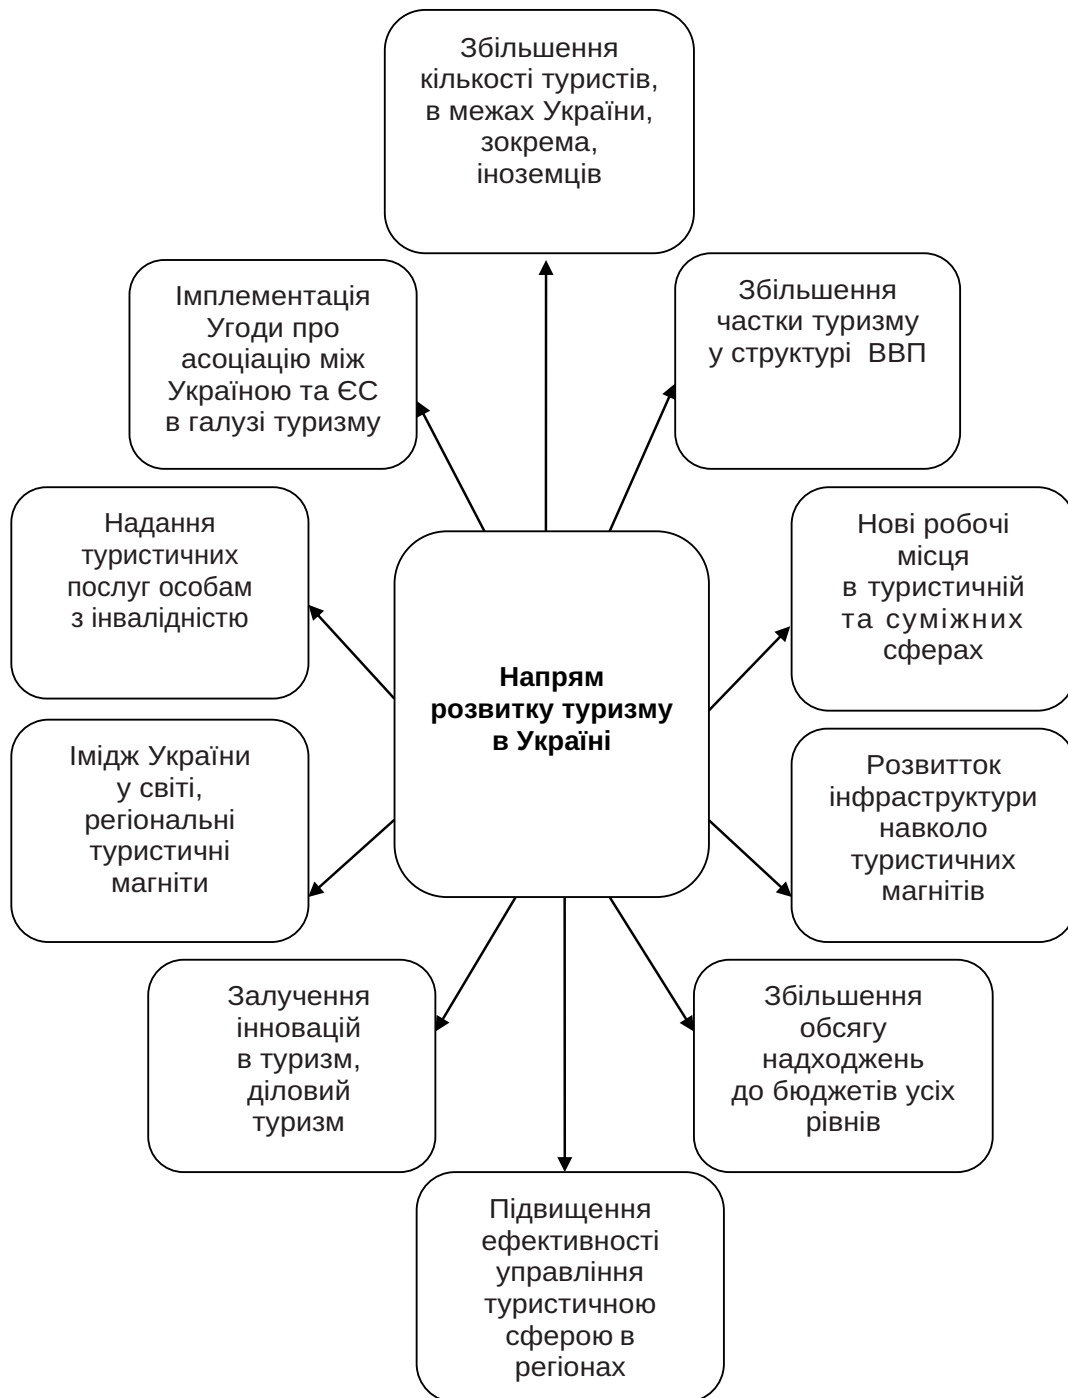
Збільшення кількості туристів, в межах України, зокрема, іноземців

Імплементація Угоди про асоціацію між Україною та ЄС в галузі туризму

Збільшення частки туризму у структурі ВВП

Надання туристичних послуг особам з інвалідністю

Напрям розвитку туризму в Україні

Нові робочі місця в туристичній та суміжних сферах

Імідж України у світі, регіональні туристичні магніти

Розвитток інфраструктури навколо туристичних магнітів

Залучення інновацій в туризм, діловий туризм

Збільшення обсягу надходжень до бюджетів усіх рівнів

Підвищення ефективності управління туристичною сферою в регіонах